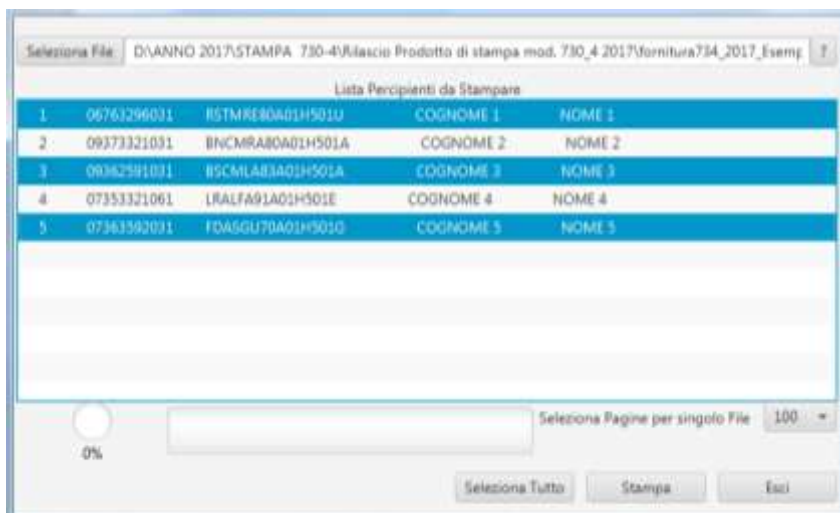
Seleziona File D:\ANNO 2017\STAMPA 730-4\Rilascio Prodotto di stampa mod. 730_4 2017\fornitura734_2017_Esemp ?

Lista Percipienti da Stampare

| | | | | |
|---|---|---|---|---|
| 1 | 06763296031 | RSTMRE80A01H501U | COGNOME 1 | NOME 1 |
| 2 | 09373321031 | BNCMRA80A01H501A | COGNOME 2 | NOME 2 |
| 3 | 09362591031 | BSCMLA83A01H501A | COGNOME 3 | NOME 3 |
| 4 | 07353321061 | LRALFA91A01H501E | COGNOME 4 | NOME 4 |
| 5 | 07363592031 | FDASGU70A01H501O | COGNOME 5 | NOME 5 |

0%

Seleziona Pagine per singolo File 100

Seleziona Tutto Stampa Esci